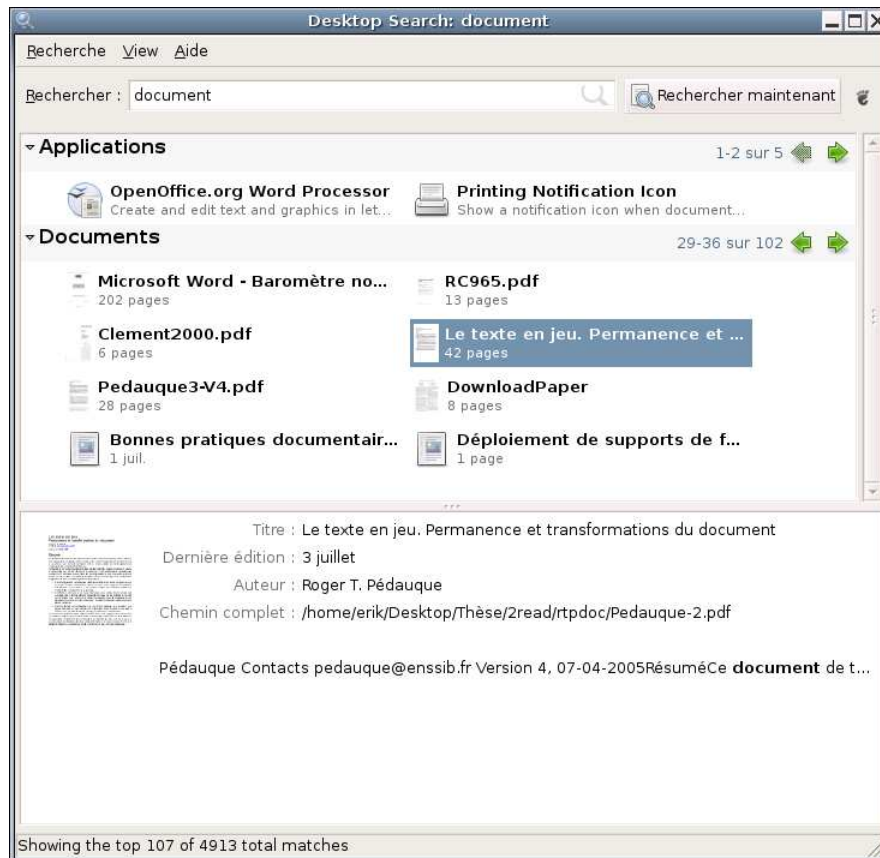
Desktop Search: document

Recherche View Aide

Rechercher : document

Rechercher maintenant

Applications

1-2 sur 5

OpenOffice.org Word Processor
Create and edit text and graphics in let...

Printing Notification Icon
Show a notification icon when document...

Documents

29-36 sur 102

Microsoft Word - Baromètre no...
202 pages

RC965.pdf
13 pages

Clement2000.pdf
6 pages

Le texte en jeu. Permanence et ...
42 pages

Pedauque3-V4.pdf
28 pages

DownloadPaper
8 pages

Bonnes pratiques documentair...
1 juil.

Déploiement de supports de f...
1 page

Titre : Le texte en jeu. Permanence et transformations du document
Dernière édition : 3 juillet
Auteur : Roger T. Pédauque
Chemin complet : /home/erik/Desktop/Thèse/2read/rtpdoc/Pedauque-2.pdf

Pédauque Contacts pedauque@enssib.fr Version 4, 07-04-2005RésuméCe document de t...

Showing the top 107 of 4913 total matches